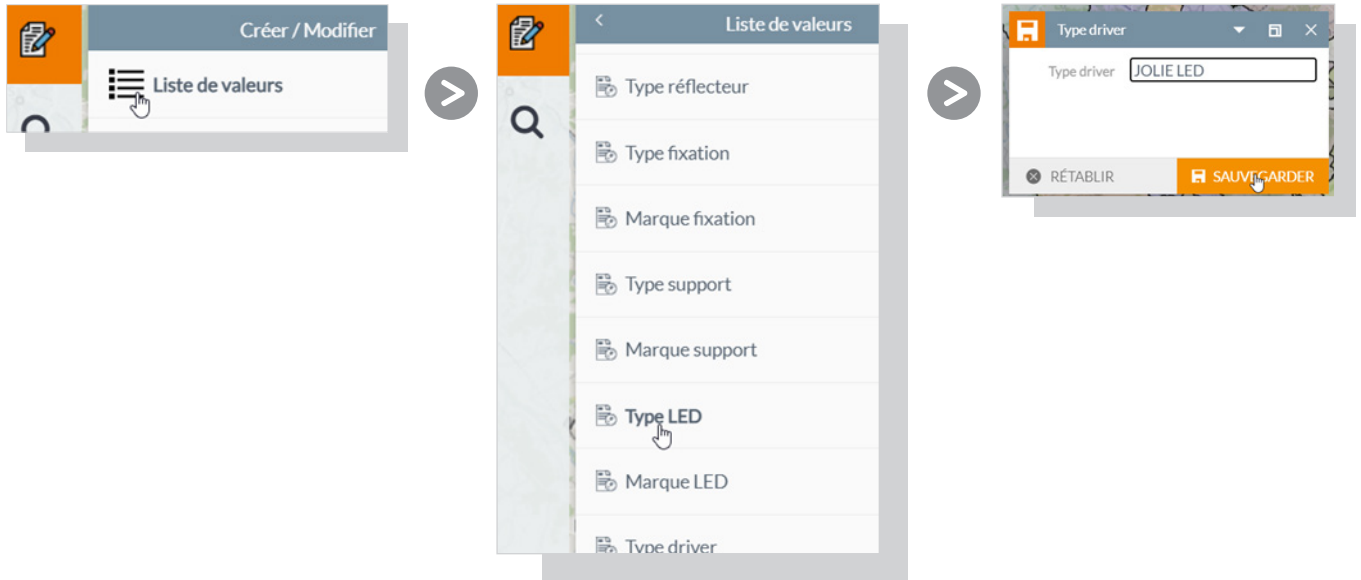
Créer / Modifier

Liste de valeurs

Liste de valeurs

Type réflecteur

Type fixation

Marque fixation

Type support

Marque support

Type LED

Marque LED

Type driver

Type driver

Type driver JOLIE LED

RÉTABLIR

SAUVEGARDER